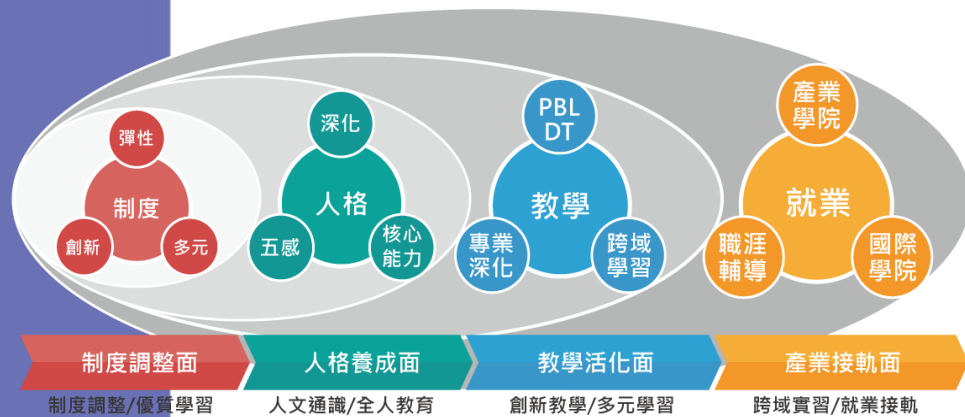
彈性
制度
創新
多元

深化
人格
五感
核心能力

PBL DT
教學
專業深化
跨域學習

產業學院
就業
職涯輔導
國際學院

制度調整面
人格養成面
教學活化面
產業接軌面

制度調整/優質學習
人文通識/全人教育
創新教學/多元學習
跨域實習/就業接軌